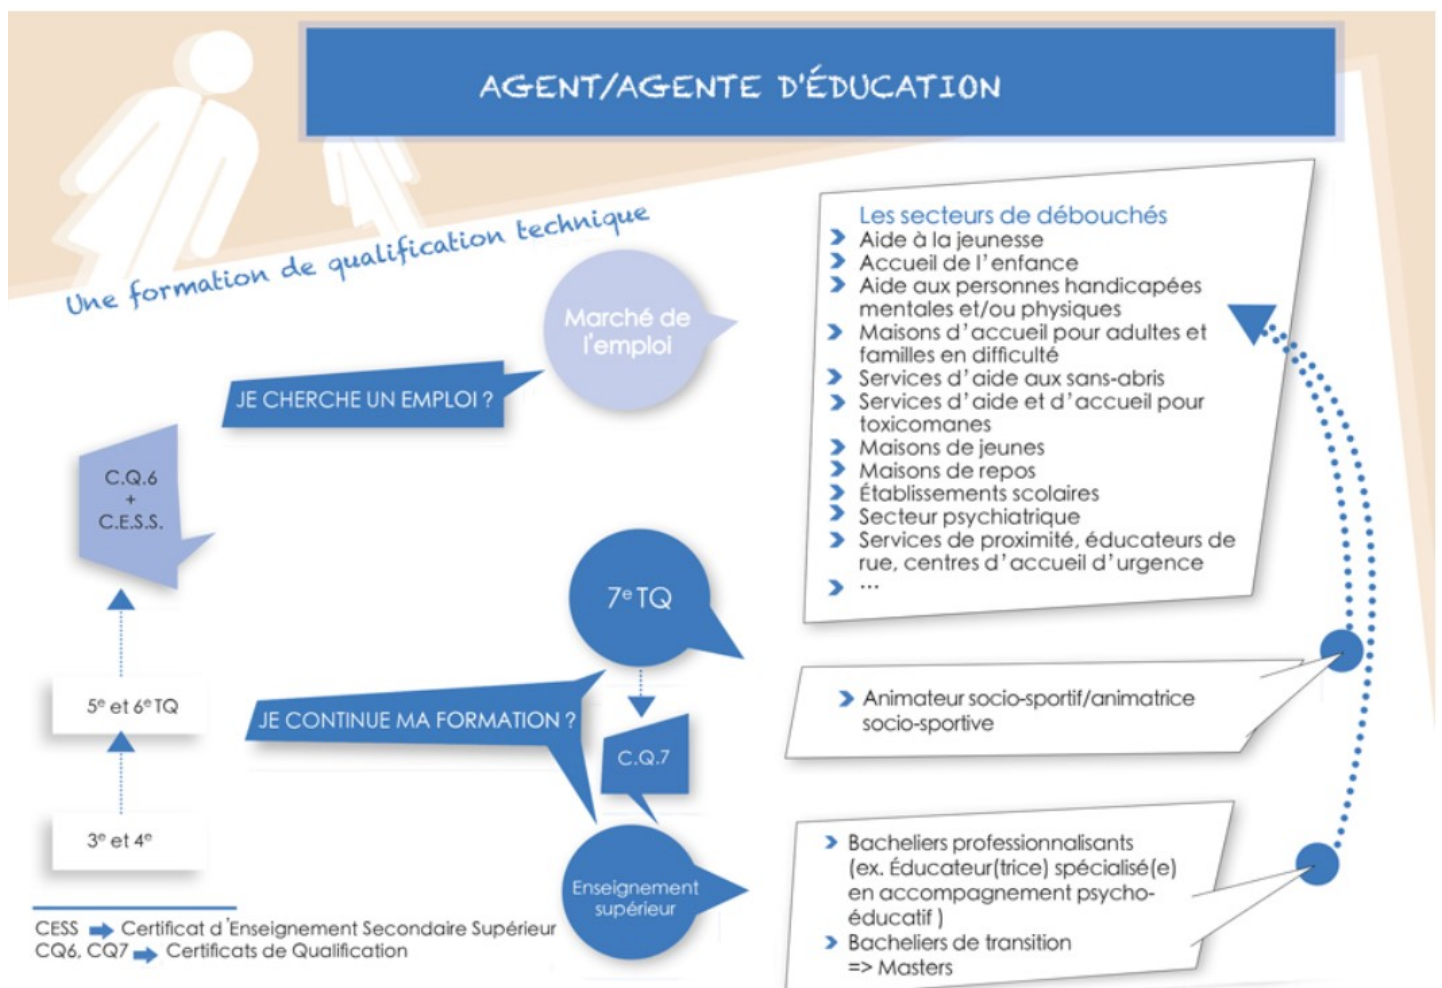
AGENT/AGENTE D'ÉDUCATION

Une formation de qualification technique

Marché de l'emploi

JE CHERCHE UN EMPLOI ?

C.Q.6 + C.E.S.S.

Les secteurs de débouchés
Aide à la jeunesse
Accueil de l'enfance
Aide aux personnes handicapées mentales et/ou physiques
Maisons d'accueil pour adultes et familles en difficulté
Services d'aide aux sans-abris
Services d'aide et d'accueil pour toxicomanes
Maisons de jeunes
Maisons de repos
Établissements scolaires
Secteur psychiatrique
Services de proximité, éducateurs de rue, centres d'accueil d'urgence
...

$7^e$ TQ

$5^e$ et $6^e$ TQ

JE CONTINUE MA FORMATION ?

C.Q.7

Animateur socio-sportif/animatrice socio-sportive

$3^e$ et $4^e$

Enseignement supérieur

Bacheliers professionnalisants (ex. Éducateur(trice) spécialisé(e) en accompagnement psycho-éducatif )
Bacheliers de transition => Masters

CESS Certificat d'Enseignement Secondaire Supérieur
CQ6, CQ7 Certificats de Qualification